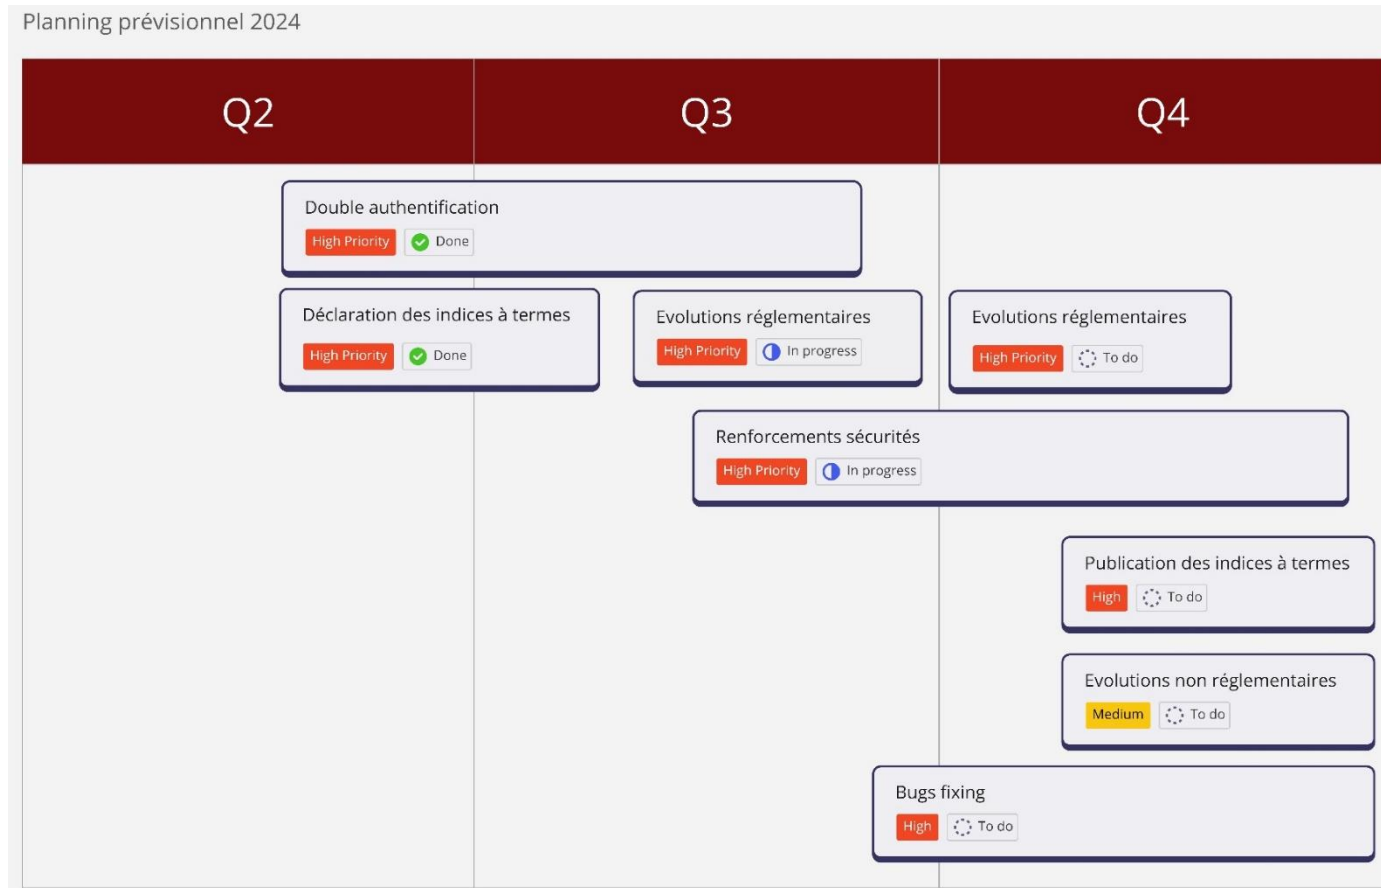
Planning prévisionnel 2024

| Q2 | Q3 | Q4 |
|---|---|---|

Double authentification
High Priority Done

Déclaration des indices à termes
High Priority Done

Evolutions réglementaires
High Priority In progress

Evolutions réglementaires
High Priority To do

Renforcements sécurités
High Priority In progress

Publication des indices à termes
High To do

Evolutions non réglementaires
Medium To do

Bugs fixing
High To do